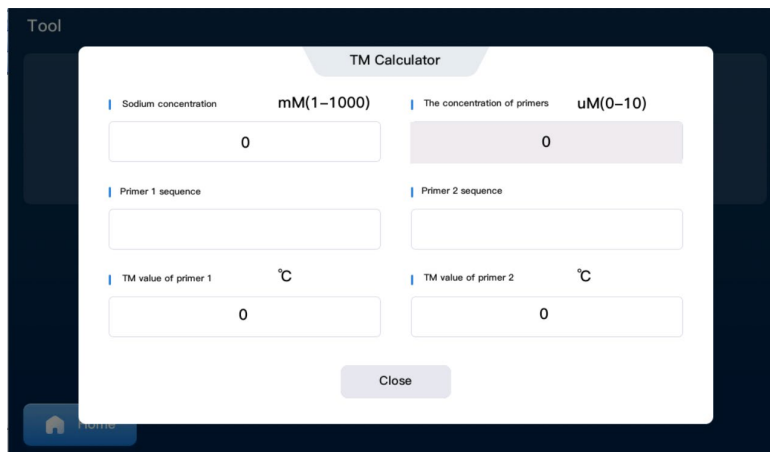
Tool

TM Calculator

Sodium concentration mM(1–1000)

0

The concentration of primers uM(0–10)

0

Primer 1 sequence

Primer 2 sequence

TM value of primer 1 ℃

0

TM value of primer 2 ℃

0

Close

Home